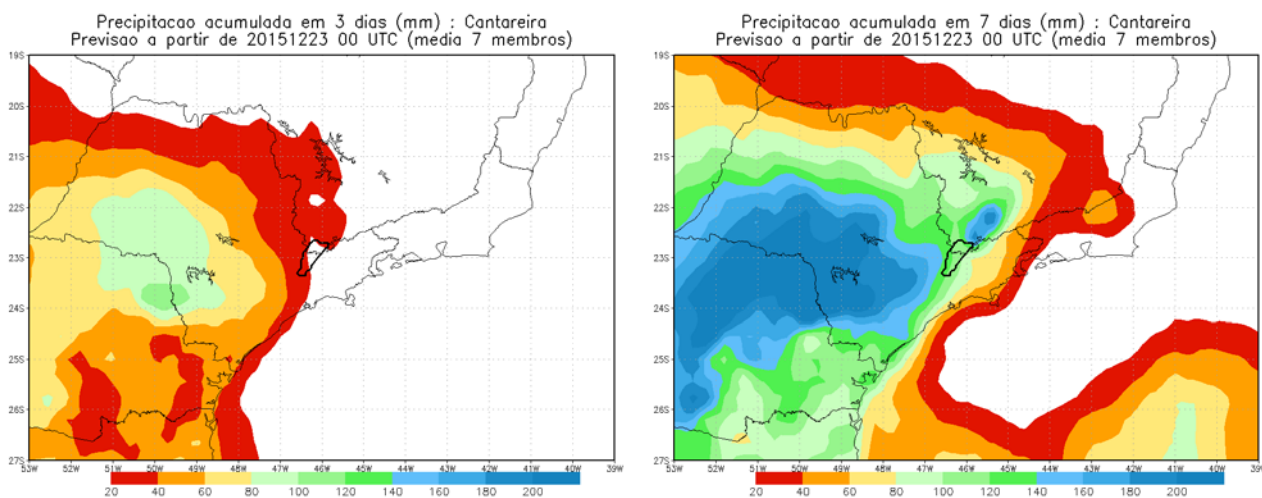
Precipitacao acumulada em 3 dias (mm) : Cantareira
Previsao a partir de 20151223 00 UTC (media 7 membros)

19S
20S
21S
22S
23S
24S
25S
26S
27S

53W 52W 51W 50W 49W 48W 47W 46W 45W 44W 43W 42W 41W 40W 39W

20 40 60 80 100 120 140 160 180 200

Precipitacao acumulada em 7 dias (mm) : Cantareira
Previsao a partir de 20151223 00 UTC (media 7 membros)

19S
20S
21S
22S
23S
24S
25S
26S
27S

53W 52W 51W 50W 49W 48W 47W 46W 45W 44W 43W 42W 41W 40W 39W

20 40 60 80 100 120 140 160 180 200